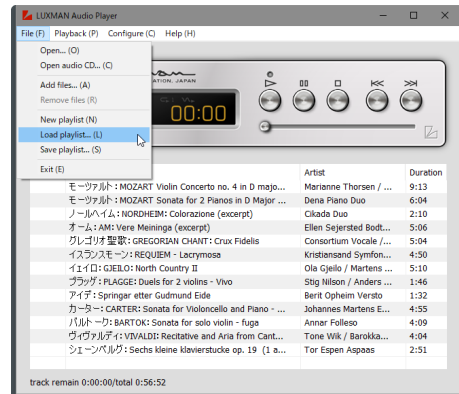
LUXMAN Audio Player

File (F) Playback (P) Configure (C) Help (H)

Open... (O)
Open audio CD... (C)
Add files... (A)
Remove files (R)
New playlist (N)
Load playlist... (L)
Save playlist... (S)
Exit (E)

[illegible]ATION, JAPAN

00:00

| | Artist | Duration |
|---|---|---|
| モーツァルト : MOZART Violin Concerto no. 4 in D majo... | Marianne Thorsen / ... | 9:13 |
| モーツァルト : MOZART Sonata for 2 Pianos in D Major ... | Dena Piano Duo | 6:04 |
| ノールハイム : NORDHEIM: Colorazione (excerpt) | Cikada Duo | 2:10 |
| オーム : AM: Vere Meininga (excerpt) | Ellen Sejersted Bodt... | 5:06 |
| グレゴリオ聖歌 : GREGORIAN CHANT: Crux Fidelis | Consortium Vocale /... | 5:04 |
| イスラン スモーン : REQUIEM - Lacrymosa | Kristiansand Symfon... | 4:50 |
| イェイロ : GJEILO: North Country II | Ola Gjeilo / Martens ... | 5:10 |
| プラッゲ : PLAGGE: Duels for 2 violins - Vivo | Stig Nilsson / Anders ... | 1:46 |
| アイデ : Springar etter Gudmund Eide | Berit Opheim Versto | 1:32 |
| カーター : CARTER: Sonata for Violoncello and Piano - ... | Johannes Martens E... | 4:55 |
| バルトーク : BARTOK: Sonata for solo violin - fuga | Annar Folleso | 4:09 |
| ヴィヴァルディ : VIVALDI: Recitative and Aria from Cant... | Tone Wik / Barokka... | 4:04 |
| シェーンベルク : Sechs kleine klavierstucke op. 19 (1 a... | Tor Espen Aspaas | 2:51 |

track remain 0:00:00/total 0:56:52